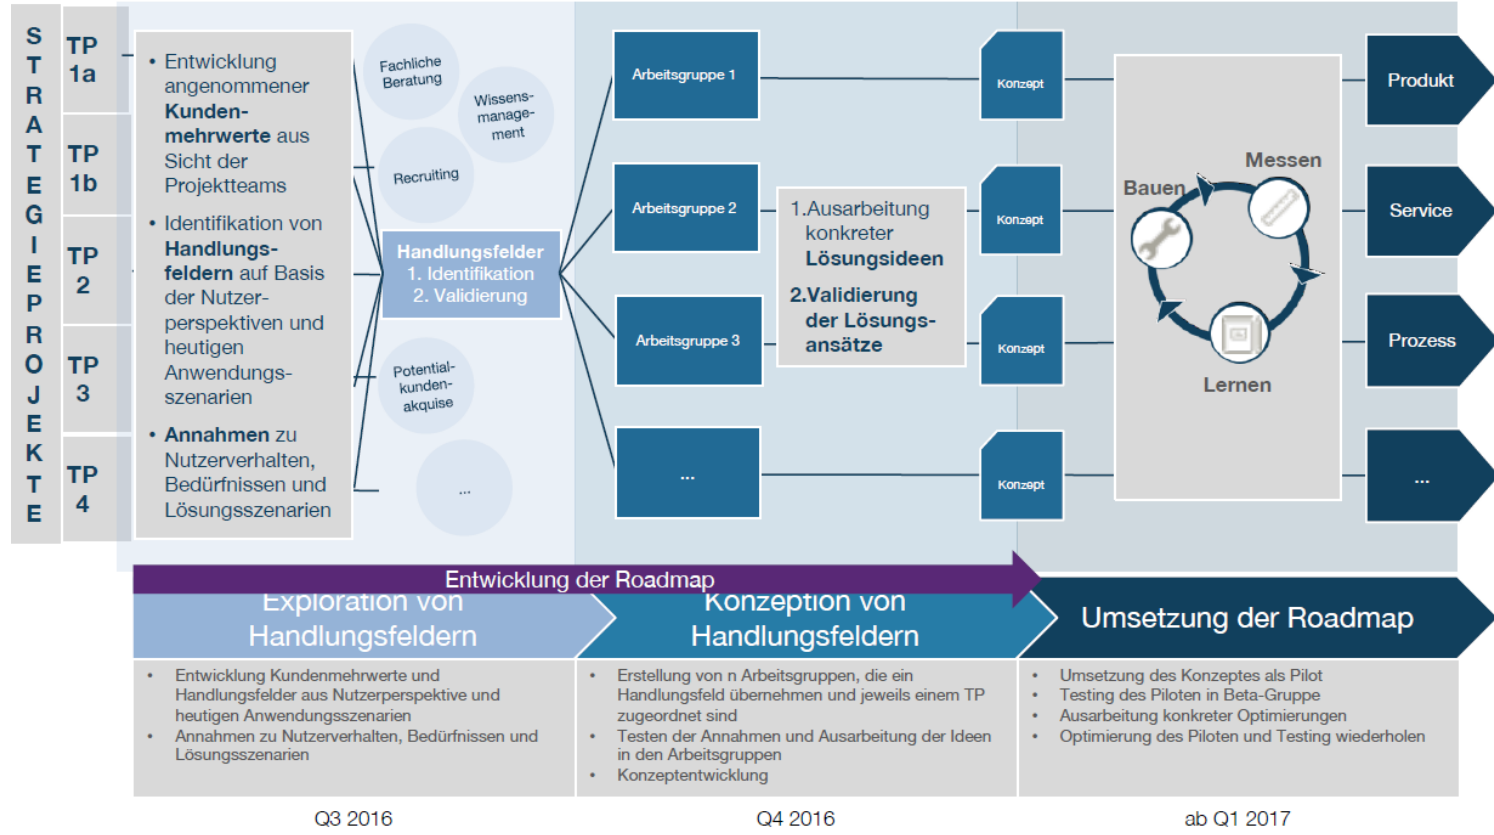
STRATEGIEPROJEKTE

TP 1a

TP 1b

TP 2

TP 3

TP 4

• Entwicklung angenommener **Kundenmehrwerte** aus Sicht der Projektteams

• Identifikation von **Handlungsfeldern** auf Basis der Nutzerperspektiven und heutigen Anwendungsszenarien

• **Annahmen** zu Nutzerverhalten, Bedürfnissen und Lösungsszenarien

Fachliche Beratung

Wissensmanagement

Recruiting

**Handlungsfelder**
1. Identifikation
2. Validierung

Potentialkundenakquise

...

Arbeitsgruppe 1

Arbeitsgruppe 2

Arbeitsgruppe 3

...

1.Ausarbeitung konkreter **Lösungsideen**

**2.Validierung der Lösungsansätze**

Konzept

Konzept

Konzept

Konzept

Bauen

Messen

Lernen

Produkt

Service

Prozess

...

Entwicklung der Roadmap

Exploration von Handlungsfeldern

Konzeption von Handlungsfeldern

Umsetzung der Roadmap

• Entwicklung Kundenmehrwerte und Handlungsfelder aus Nutzerperspektive und heutigen Anwendungsszenarien
• Annahmen zu Nutzerverhalten, Bedürfnissen und Lösungsszenarien

• Erstellung von n Arbeitsgruppen, die ein Handlungsfeld übernehmen und jeweils einem TP zugeordnet sind
• Testen der Annahmen und Ausarbeitung der Ideen in den Arbeitsgruppen
• Konzeptentwicklung

• Umsetzung des Konzeptes als Pilot
• Testing des Piloten in Beta-Gruppe
• Ausarbeitung konkreter Optimierungen
• Optimierung des Piloten und Testing wiederholen

Q3 2016

Q4 2016

ab Q1 2017